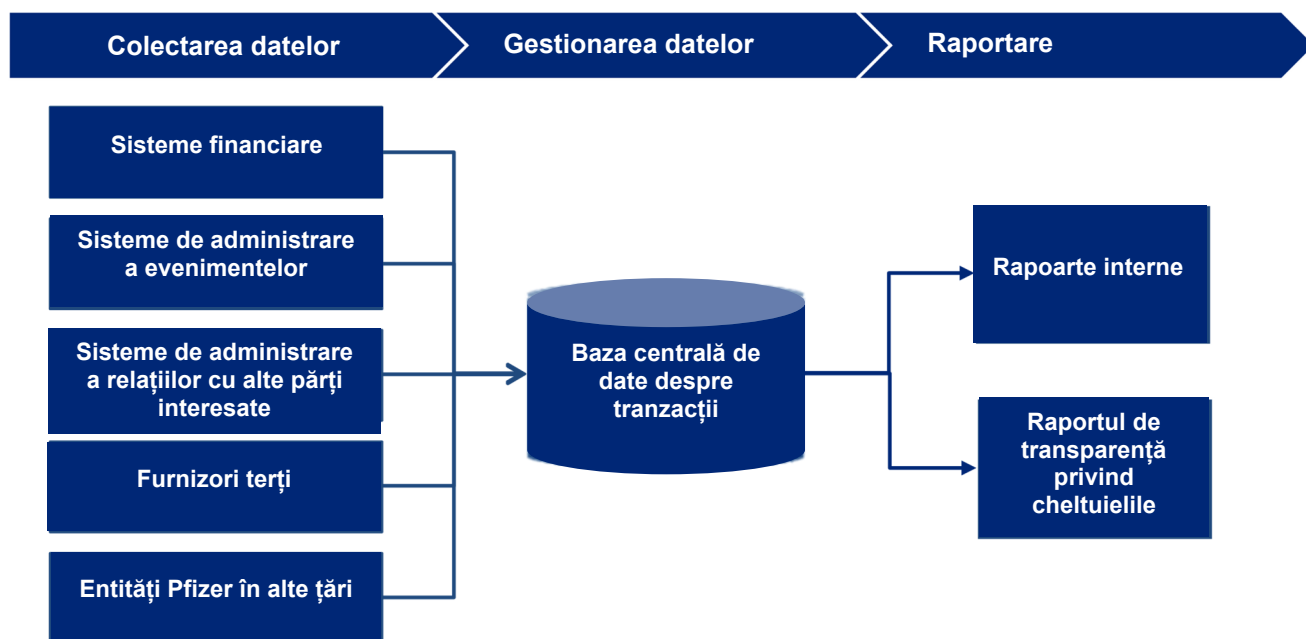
Colectarea datelor

Gestionarea datelor

Raportare

Sisteme financiare

Sisteme de administrare a evenimentelor

Sisteme de administrare a relațiilor cu alte părți interesate

Furnizori terți

Entități Pfizer în alte țări

Baza centrală de date despre tranzacții

Rapoarte interne

Raportul de transparență privind cheltuielile